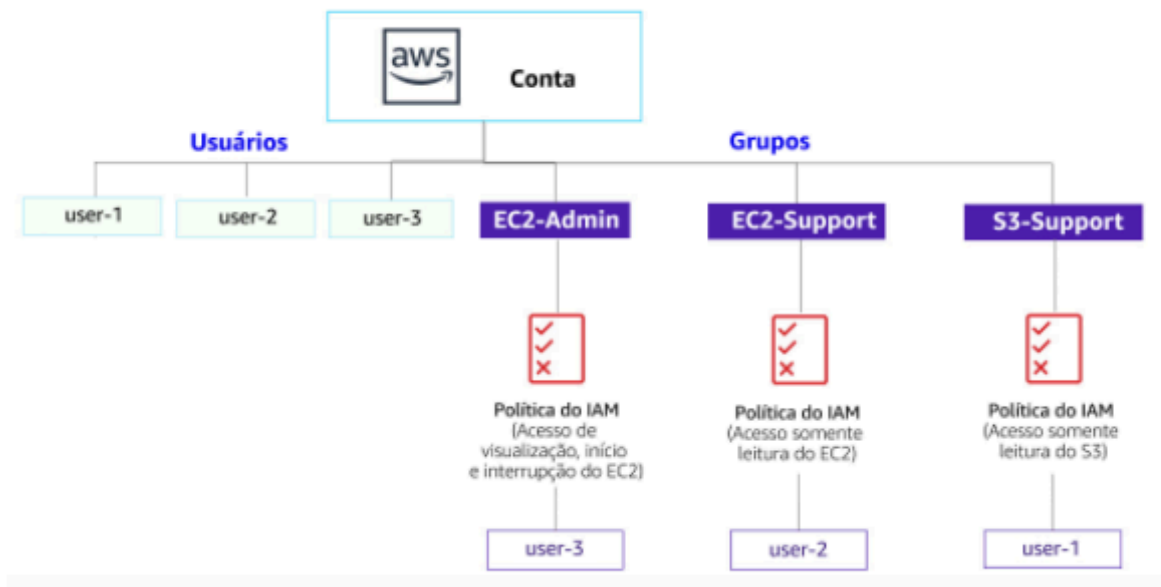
aws

Conta

Usuários

Grupos

user-1

user-2

user-3

EC2-Admin

EC2-Support

S3-Support

Política do IAM (Acesso de visualização, início e interrupção do EC2)

Política do IAM (Acesso somente leitura do EC2)

Política do IAM (Acesso somente leitura do S3)

user-3

user-2

user-1